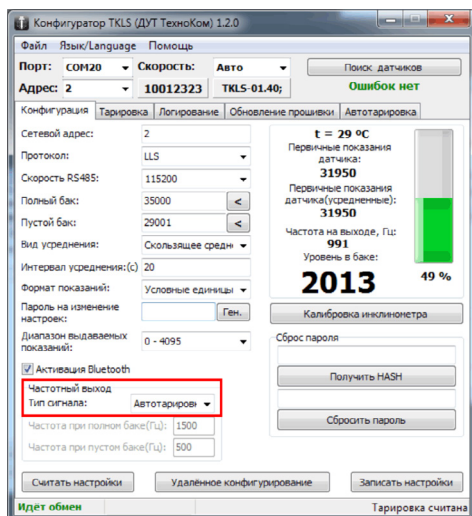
Конфигуратор TKLS (ДУТ ТехноКом) 1.2.0

Файл Язык/Language Помощь

Порт: COM20 Скорость: Авто Поиск датчиков

Адрес: 2 10012323 TKLS-01.40; Ошибок нет

Конфигурация Тарировка Логирование Обновление прошивки Автотарировка

Сетевой адрес: 2

Протокол: LLS

Скорость RS485: 115200

Полный бак: 35000 <

Пустой бак: 29001 <

Вид усреднения: Скользящее средн

Интервал усреднения:(с) 20

Формат показаний: Условные единицы

Пароль на изменение настроек: Ген.

Диапазон выдаваемых показаний: 0 - 4095

Активация Bluetooth

Частотный выход

Тип сигнала: Автотарировк

Частота при полном баке(Гц): 1500

Частота при пустом баке(Гц): 500

t = 29 ºC

Первичные показания датчика:

31950

Первичные показания датчика(усредненные):

31950

Частота на выходе, Гц:

991

Уровень в баке:

2013

49 %

Калибровка инклинометра

Сброс пароля

Получить HASH

Сбросить пароль

Считать настройки

Удалённое конфигурирование

Записать настройки

Идёт обмен

Тарировка считана